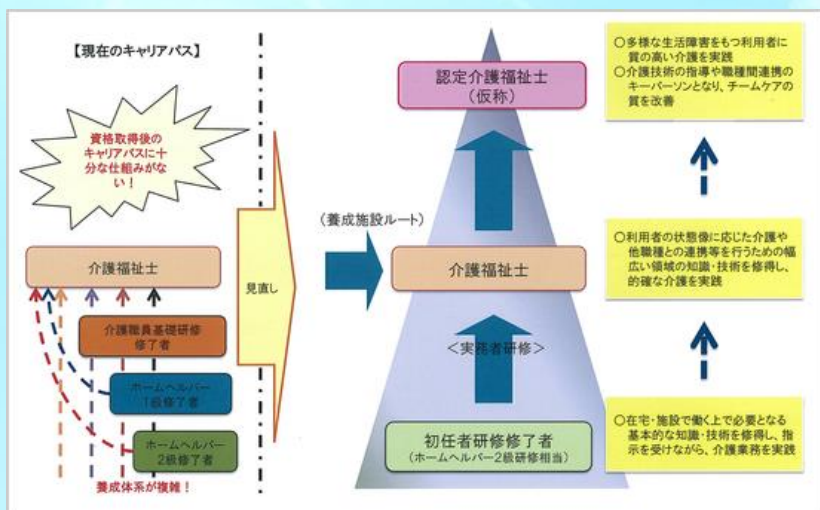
【現在のキャリアパス】

資格取得後のキャリアパスに十分な仕組みがない！

介護福祉士

介護職員基礎研修修了者

ホームヘルパー1級修了者

ホームヘルパー2級修了者

養成体系が複雑！

見直し

（養成施設ルート）

認定介護福祉士（仮称）

介護福祉士

＜実務者研修＞

初任者研修修了者（ホームヘルパー2級研修相当）

○多様な生活障害をもつ利用者に質の高い介護を実践
○介護技術の指導や職種間連携のキーパーソンとなり、チームケアの質を改善

○利用者の状態像に応じた介護や他職種との連携等を行うための幅広い領域の知識・技術を修得し、的確な介護を実践

○在宅・施設で働く上で必要となる基本的な知識・技術を修得し、指示を受けながら、介護業務を実践